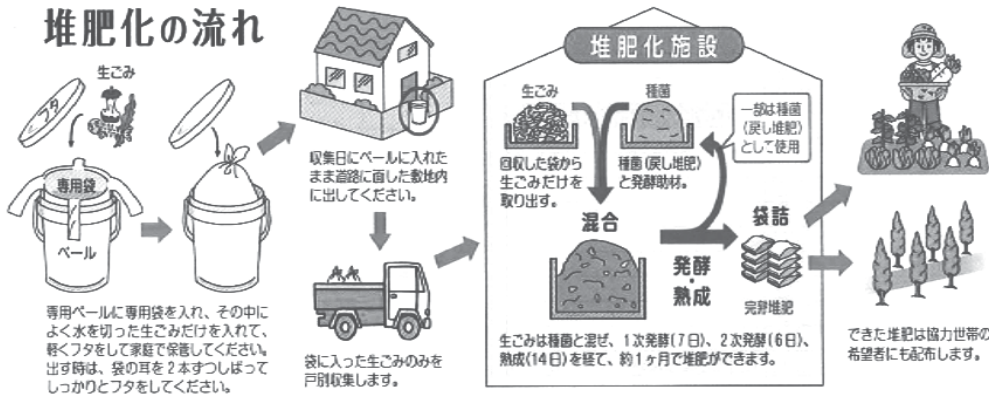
堆肥化の流れ

フタ

生ごみ

専用袋

ペール

専用ペールに専用袋を入れ、その中によく水を切った生ごみだけを入れて、軽くフタをして家庭で保管してください。出す時は、袋の耳を2本ずつしばってしっかりとフタをしてください。

収集日にペールに入れたまま道路に面した敷地内に出してください。

袋に入った生ごみのみを戸別収集します。

堆肥化施設

生ごみ

種菌

回収した袋から生ごみだけを取り出す。

種菌（戻し堆肥）と発酵助材。

一部は種菌（戻し堆肥）として使用

混合

発酵・熟成

袋詰

完熟堆肥

生ごみは種菌と混ぜ、1次発酵（7日）、2次発酵（6日）、熟成（14日）を経て、約1ヶ月で堆肥ができます。

できた堆肥は協力世帯の希望者にも配布します。